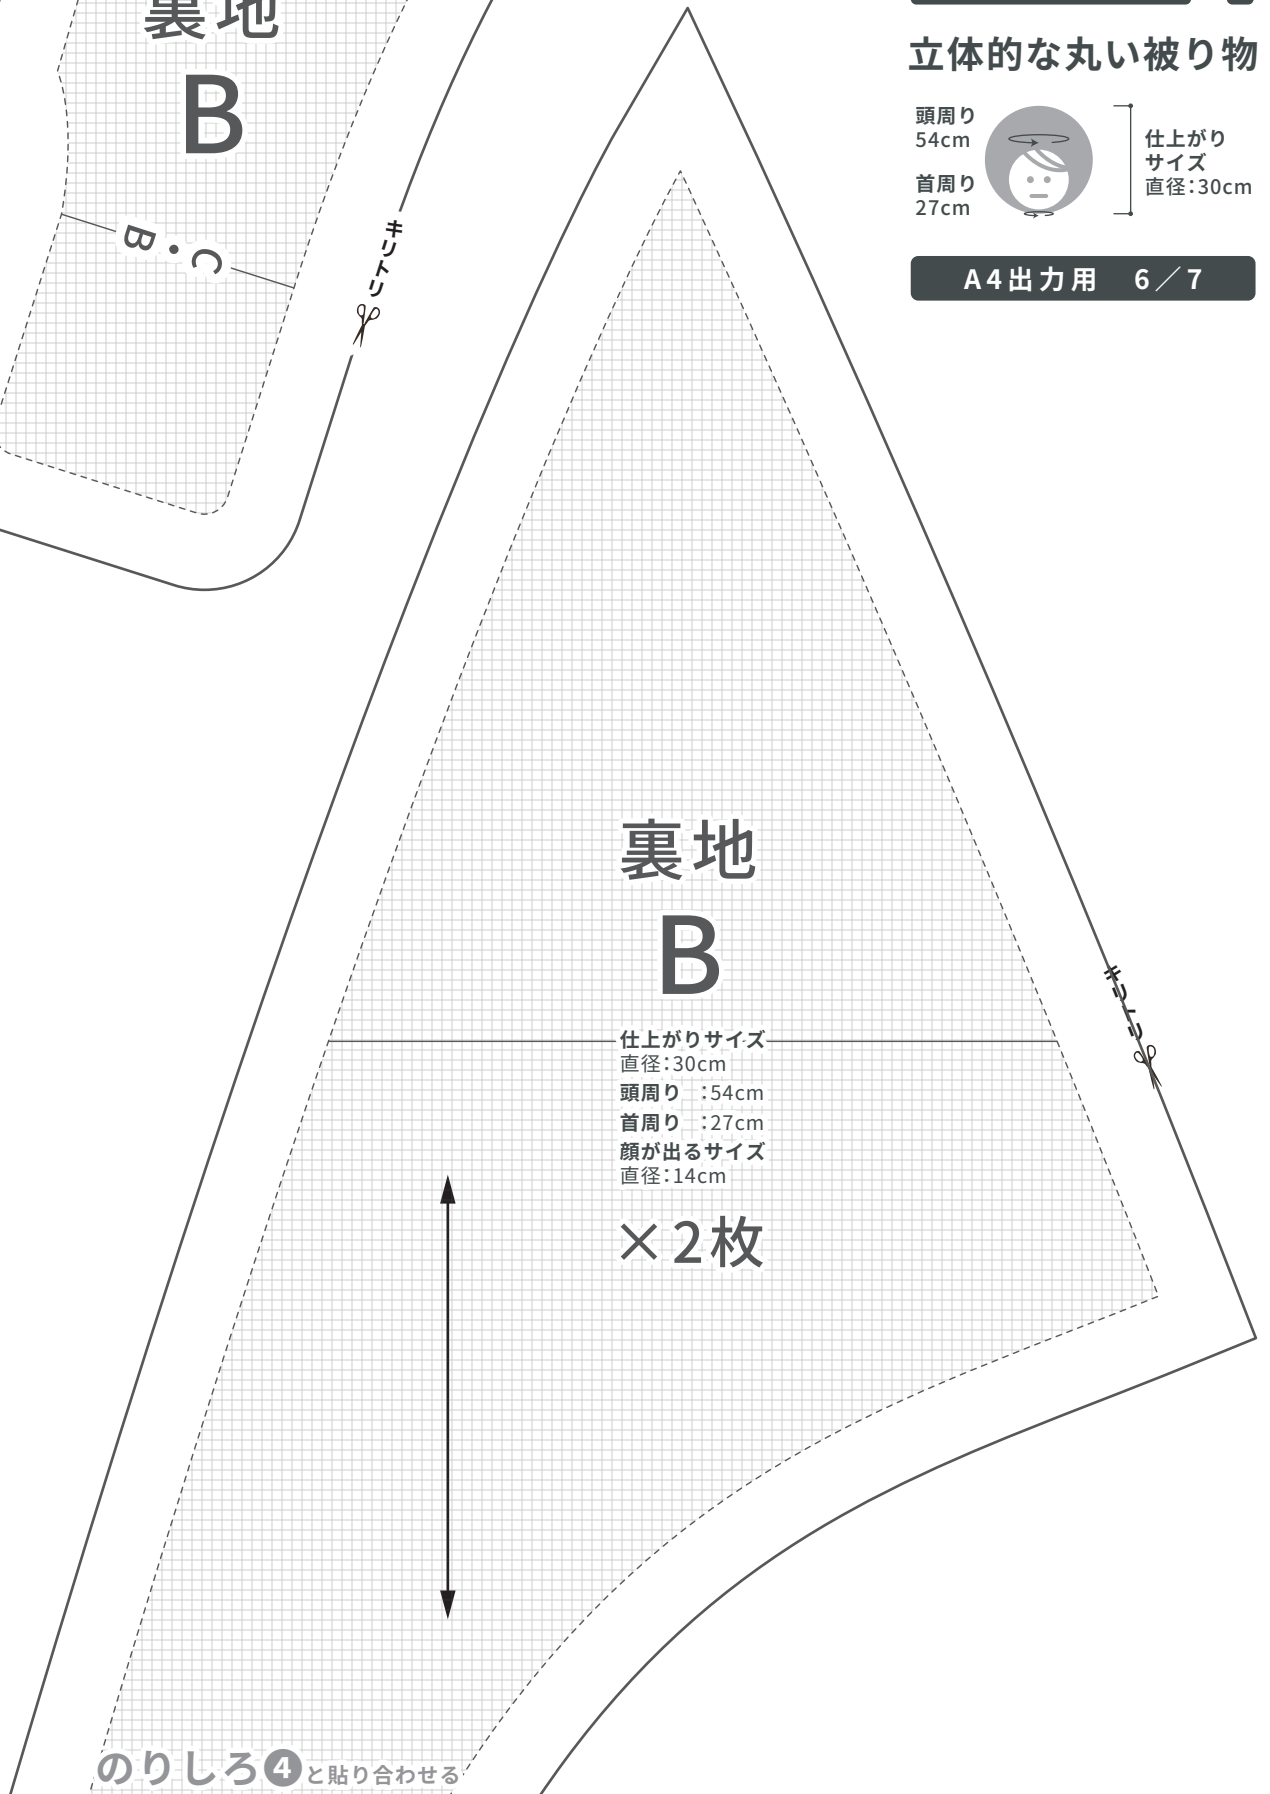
裏地

B

B・C

キリトリ

立体的な丸い被り物

頭周り
54cm

首周り
27cm

仕上がり
サイズ
直径:30cm

A4出力用　6／7

裏地

B

仕上がりサイズ
直径:30cm
頭周り　:54cm
首周り　:27cm
顔が出るサイズ
直径:14cm

×2枚

キリトリ

のりしろ4と貼り合わせる